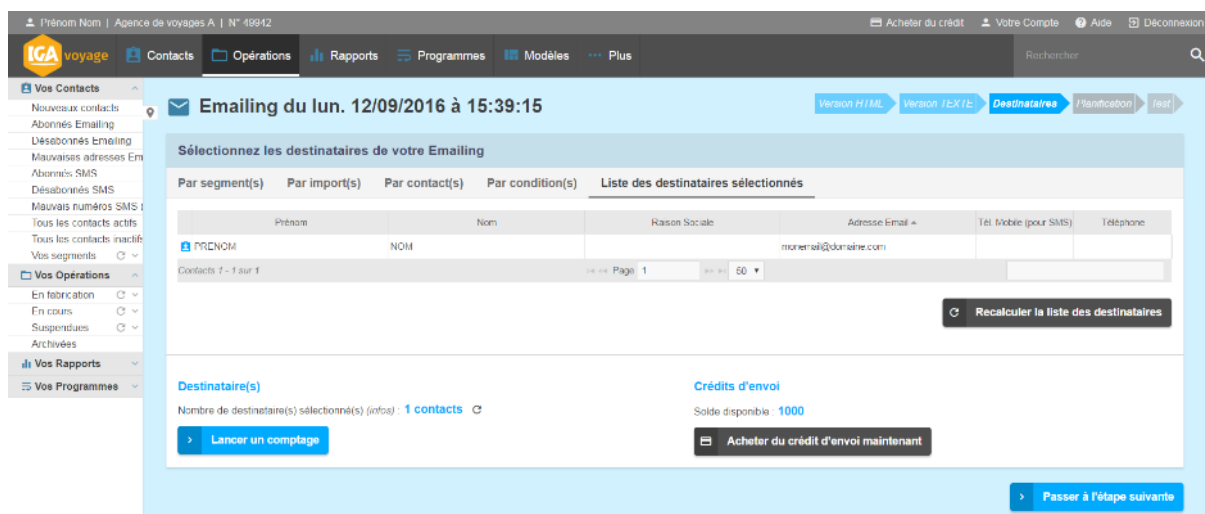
Prénom Nom | Agence de voyages A | N° 49942

Acheter du crédit
Votre Compte
Aide
Déconnexion

IGA voyage
Contacts
Opérations
Rapports
Programmes
Modèles
Plus
Rechercher

Vos Contacts
Nouveaux contacts
Abonnés Emailing
Désabonnés Emailing
Mauvaises adresses Em
Abonnés SMS
Désabonnés SMS
Mauvais numéros SMS
Tous les contacts actifs
Tous les contacts inactifs
Vos segments
Vos Opérations
En fabrication
En cours
Suspendues
Archivées
Vos Rapports
Vos Programmes

Emailing du lun. 12/09/2016 à 15:39:15

Version HTML
Version TEXTE
Destinataires
Planification
Test

Sélectionnez les destinataires de votre Emailing

Par segment(s)
Par import(s)
Par contact(s)
Par condition(s)
Liste des destinataires sélectionnés

| Prénom | Nom | Raison Sociale | Adresse Email | Tél. Mobile (pour SMS) | Téléphone |
|---|---|---|---|---|---|
| PRENOM | NOM | | monemail@domaine.com | | |

Contacts 1 - 1 sur 1
Page 1
50

Recalculer la liste des destinataires

Destinataire(s)
Nombre de destinataire(s) sélectionné(s) (infos) : 1 contacts
Lancer un comptage

Crédits d'envoi
Solde disponible : 1000
Acheter du crédit d'envoi maintenant

Passer à l'étape suivante